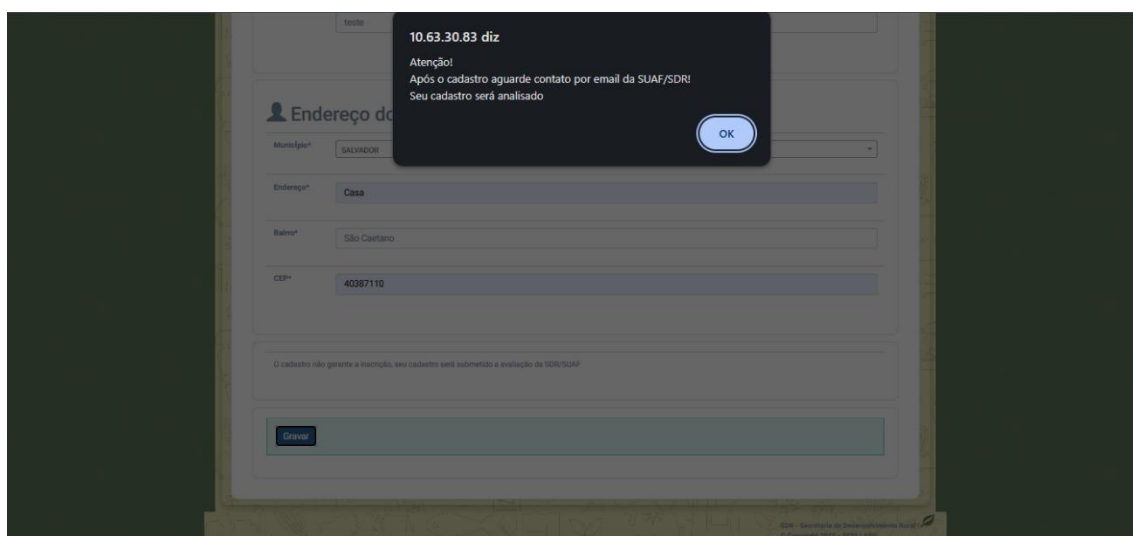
teste

10.63.30.83 diz

Atenção!
Após o cadastro aguarde contato por email da SUAF/SDR!
Seu cadastro será analisado

OK

Endereço do

Município* SALVADOR

Endereço* Casa

Bairro* São Caetano

CEP* 40387110

O cadastro não garante a inscrição, seu cadastro será submetido a avaliação da SDR/SUAF

Gravar

SDR - Secretaria de Desenvolvimento Rural
© Copyright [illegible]